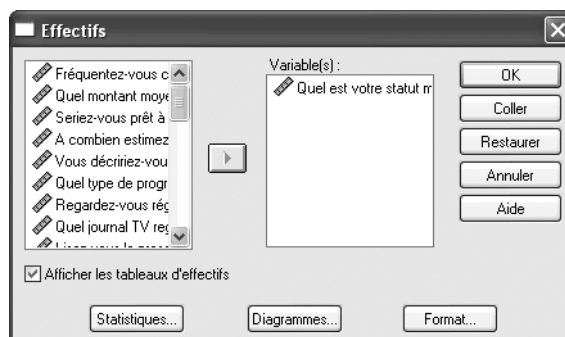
Effectifs

Fréquentez-vous c
Quel montant moye
Seriez-vous prêt à
A combien estimez
Vous décririez-vou
Quel type de progr
Regardez-vous rég
Quel journal TV reç
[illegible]

Variable(s) :
Quel est votre statut m

OK
Coller
Restaurer
Annuler
Aide

Afficher les tableaux d'effectifs

Statistiques...
Diagrammes...
Format...